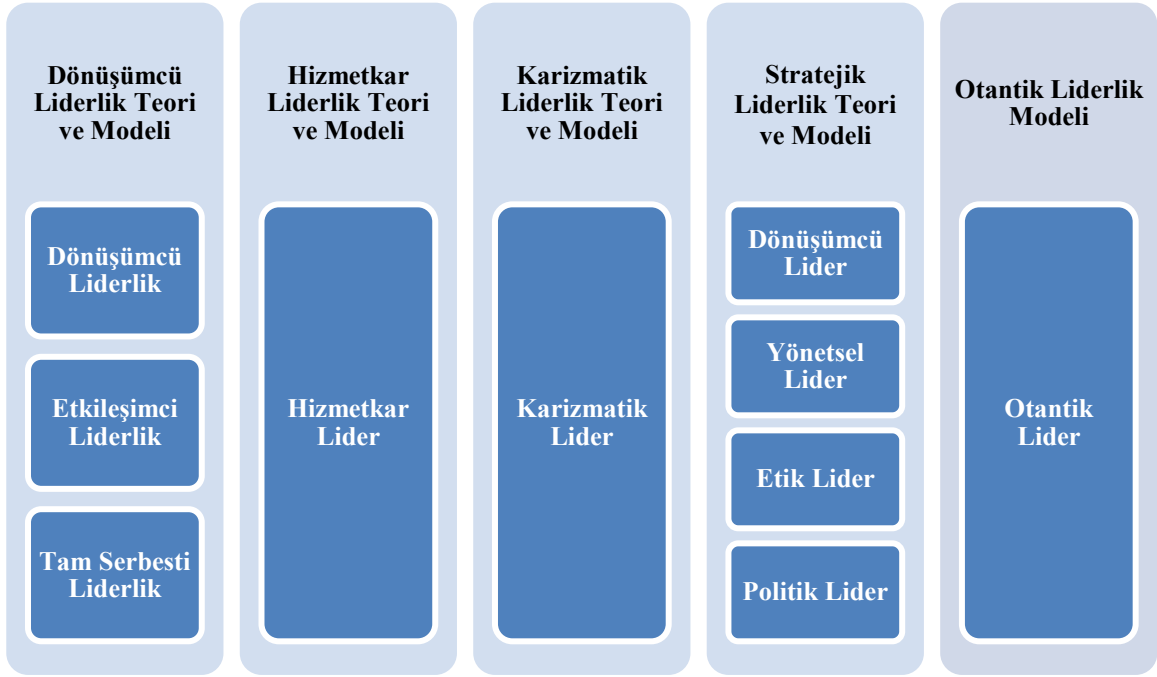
Dönüşümcü Liderlik Teori ve Modeli

Dönüşümcü Liderlik

Etkileşimci Liderlik

Tam Serbesti Liderlik

Hizmetkar Liderlik Teori ve Modeli

Hizmetkar Lider

Karizmatik Liderlik Teori ve Modeli

Karizmatik Lider

Stratejik Liderlik Teori ve Modeli

Dönüşümcü Lider

Yönetsel Lider

Etik Lider

Politik Lider

Otantik Liderlik Modeli

Otantik Lider